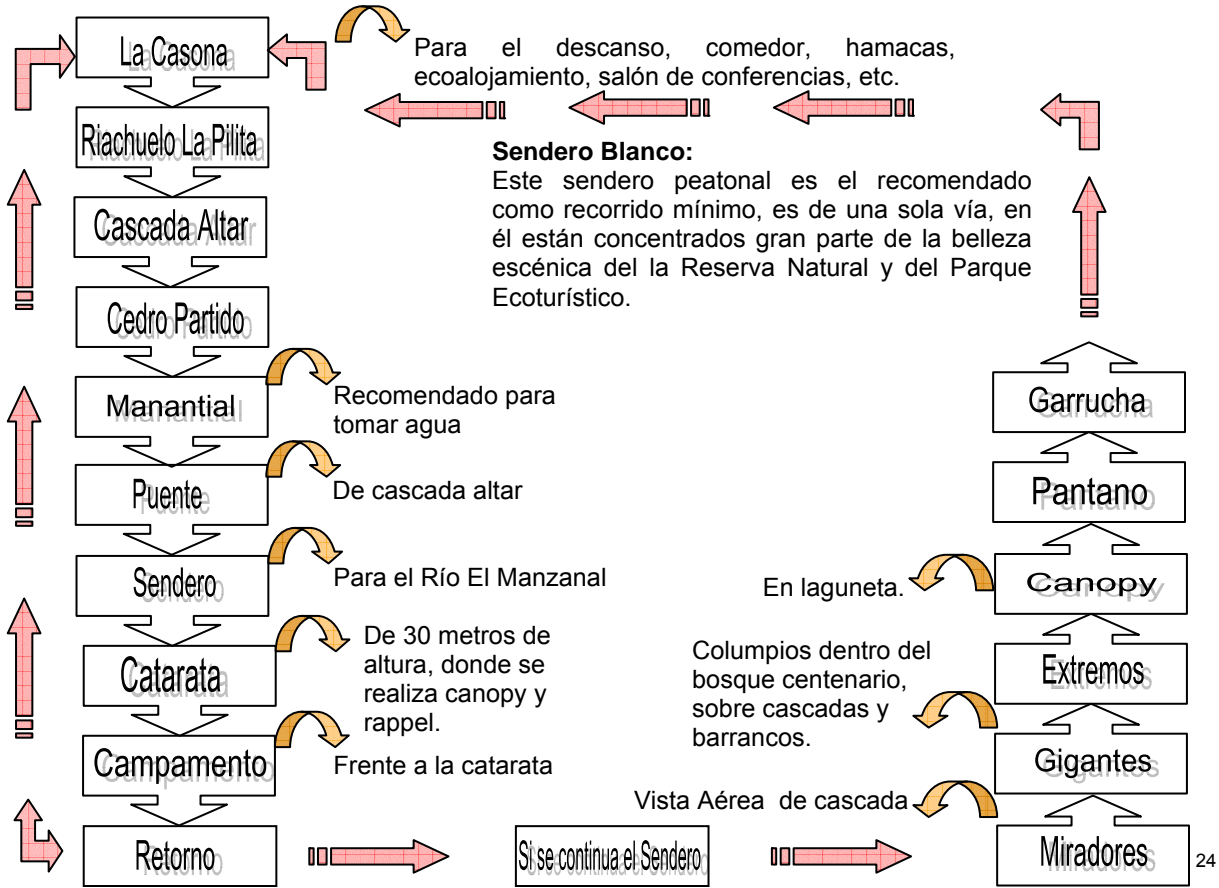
La Casona

Para el descanso, comedor, hamacas, ecoalojamiento, salón de conferencias, etc.

Riachuelo La Pilita

**Sendero Blanco:**
Este sendero peatonal es el recomendado como recorrido mínimo, es de una sola vía, en él están concentrados gran parte de la belleza escénica del la Reserva Natural y del Parque Ecoturístico.

Cascada Altar

Cedro Partido

Manantial

Recomendado para tomar agua

Puente

De cascada altar

Sendero

Para el Río El Manzanal

Catarata

De 30 metros de altura, donde se realiza canopy y rappel.

Campamento

Frente a la catarata

Retorno

Si se continua el Sendero

Miradores

Vista Aérea de cascada

Gigantes

Columpios dentro del bosque centenario, sobre cascadas y barrancos.

Extremos

Canopy

En laguneta.

Pantano

Garrucha

24